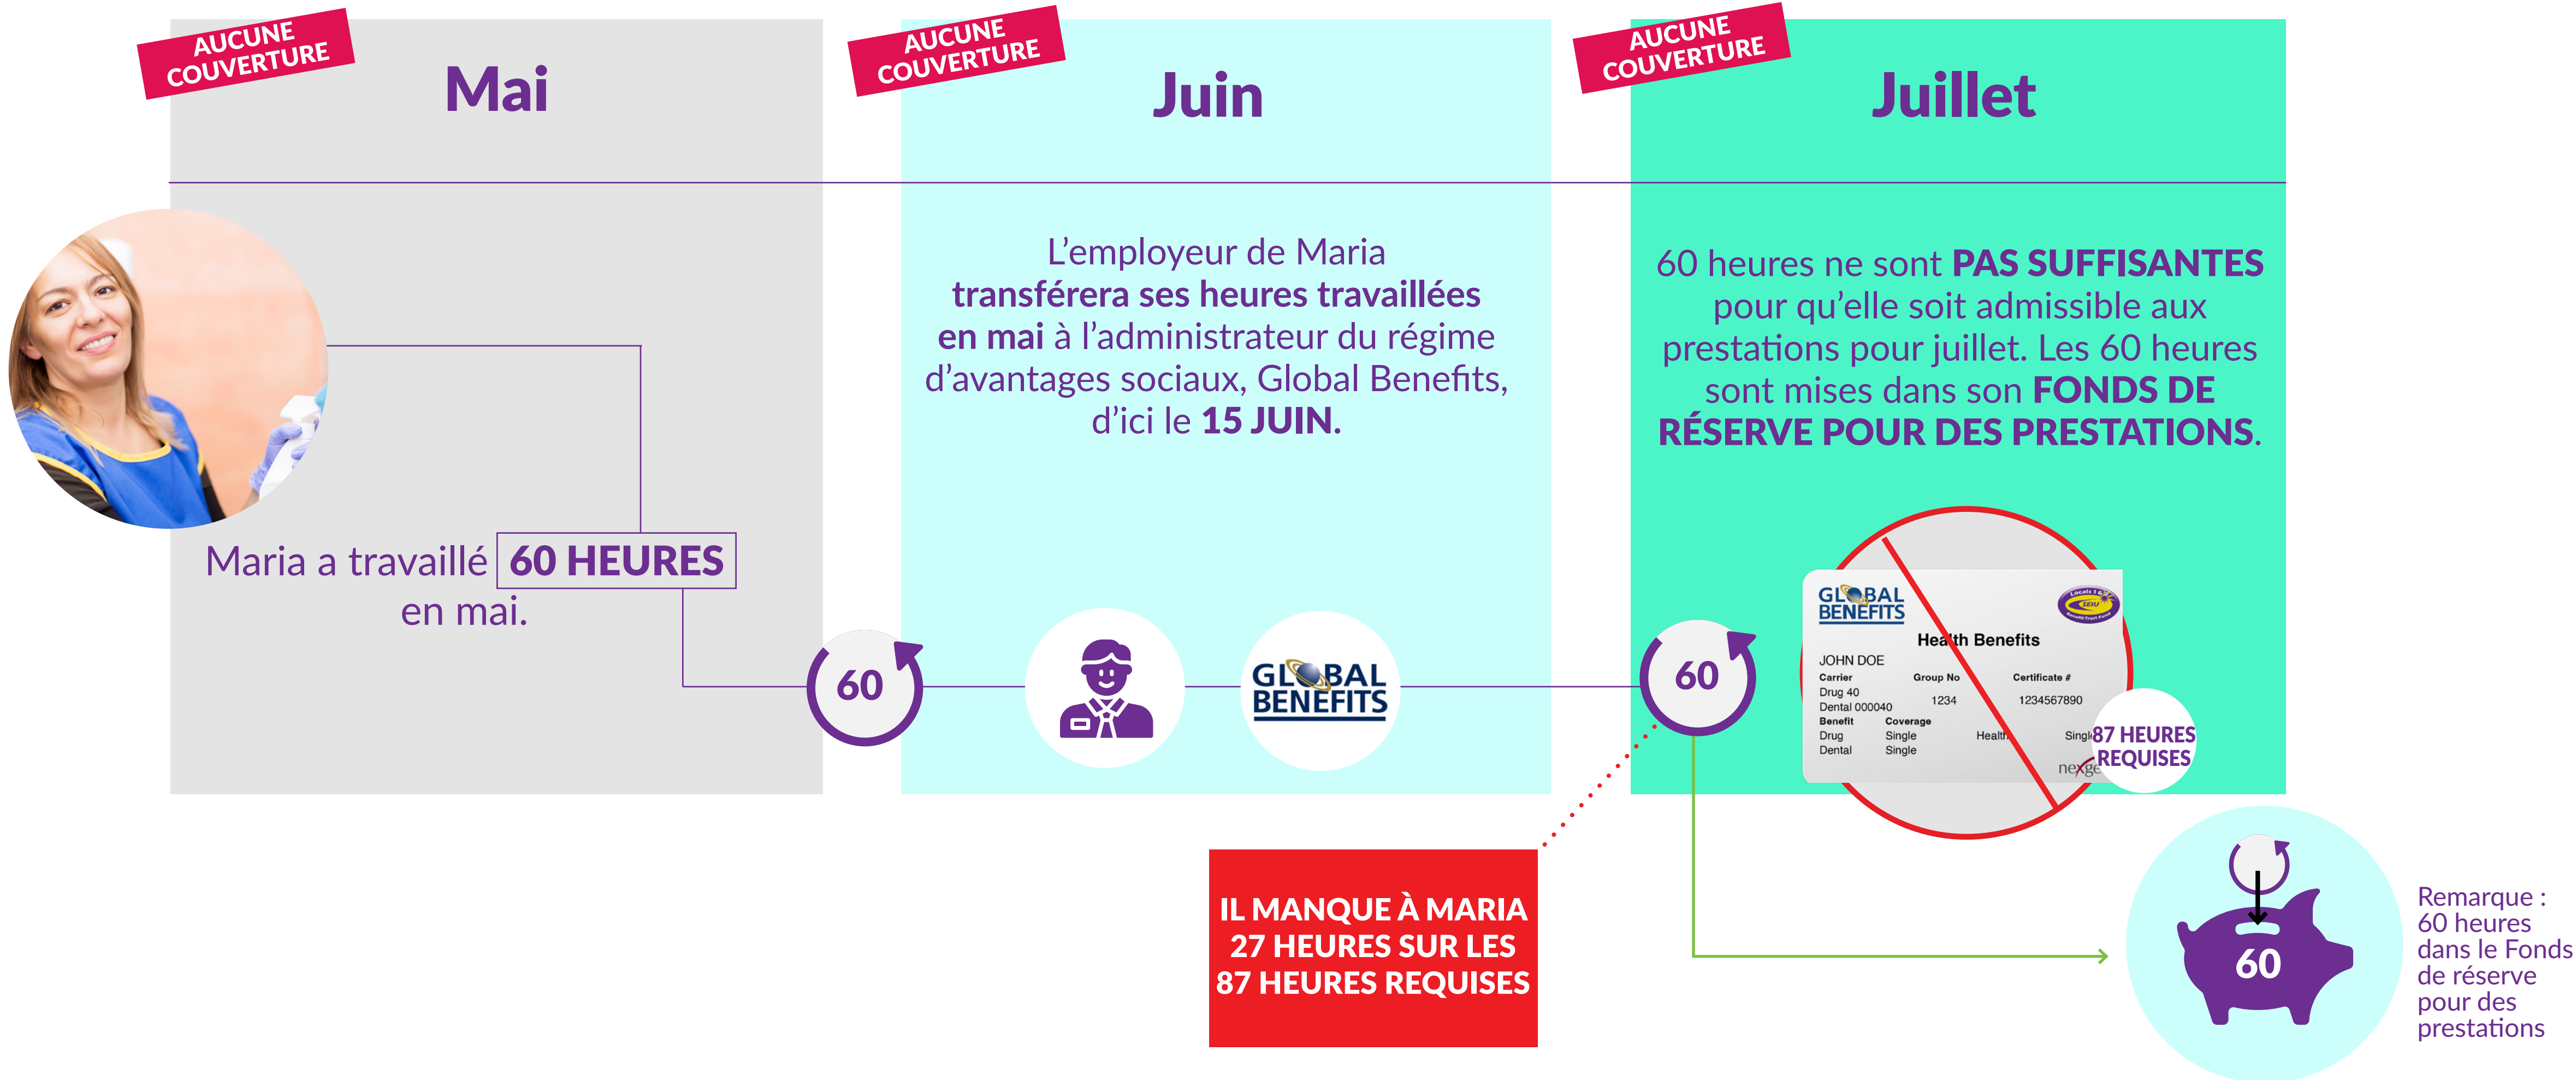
AUCUNE COUVERTURE

Mai

AUCUNE COUVERTURE

Juin

AUCUNE COUVERTURE

Juillet

Maria a travaillé 60 HEURES en mai.

L’employeur de Maria transférera ses heures travaillées en mai à l’administrateur du régime d’avantages sociaux, Global Benefits, d’ici le 15 JUIN.

60 heures ne sont PAS SUFFISANTES pour qu’elle soit admissible aux prestations pour juillet. Les 60 heures sont mises dans son FONDS DE RÉSERVE POUR DES PRESTATIONS.

60

GLOBAL BENEFITS

60

GLOBAL BENEFITS

Health Benefits

JOHN DOE

| Carrier | Group No | Certificate # |
|---|---|---|
| Drug 40 | 1234 | 1234567890 |
| Dental 000040 | | |

| Benefit | Coverage | | |
|---|---|---|---|
| Drug | Single | Health | Single |
| Dental | Single | | |

nexgen

87 HEURES REQUISES

IL MANQUE À MARIA 27 HEURES SUR LES 87 HEURES REQUISES

60

Remarque : 60 heures dans le Fonds de réserve pour des prestations